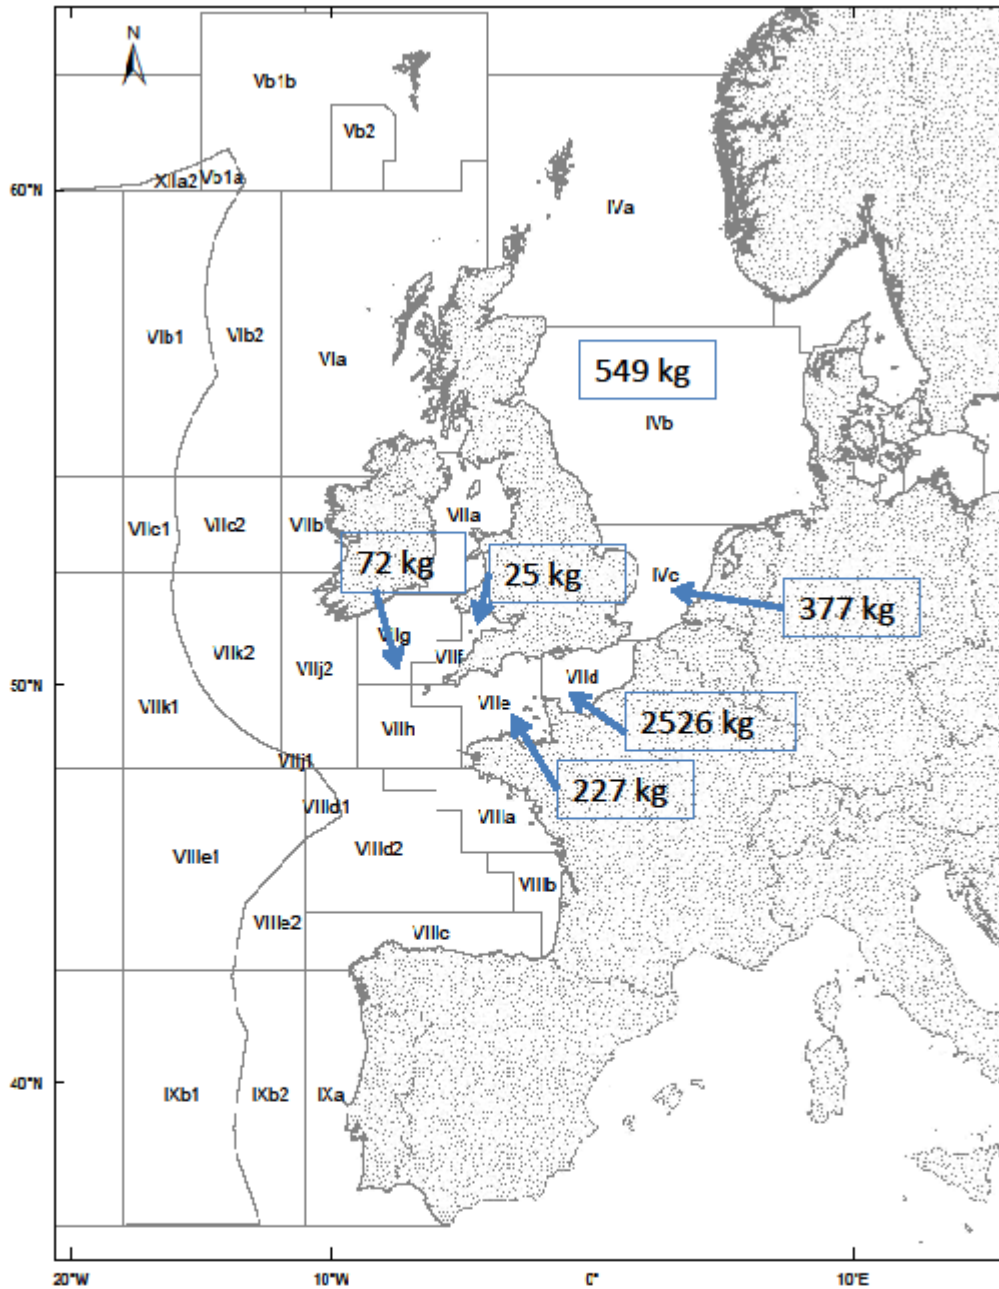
N

Vb1b

Vb2

60°N

XIIa2 Vb1a

IVa

VIb1 VIb2

VIa

549 kg

IVb

VIc1 VIIc2 VIIb VIIa

72 kg

25 kg

IVc

377 kg

VIIg

VIIk2 VIIj2 VIIf

50°N

VIId

VIIk1

VIIh

VIIe

2526 kg

VIIj1

227 kg

VIIId1

VIIIa

VIIIe1

VIIId2

VIIIb

VIIIe2

VIIIc

40°N

IXb1 IXb2 IXa

20°W 10°W 0° 10°E